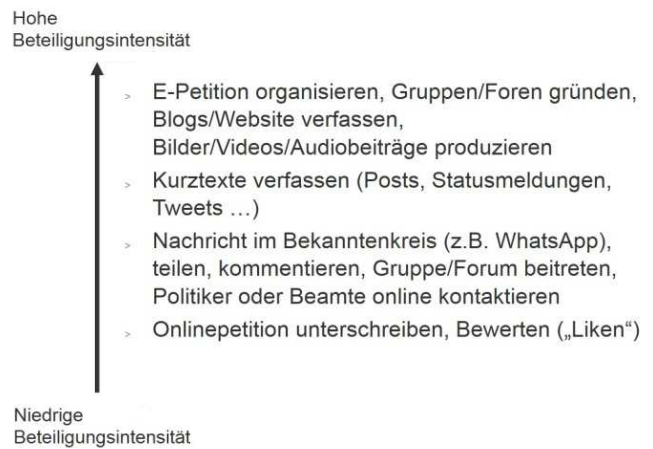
Hohe
Beteiligungsintensität

› E-Petition organisieren, Gruppen/Foren gründen, Blogs/Website verfassen, Bilder/Videos/Audiobeiträge produzieren
› Kurztexte verfassen (Posts, Statusmeldungen, Tweets …)
› Nachricht im Bekanntenkreis (z.B. WhatsApp), teilen, kommentieren, Gruppe/Forum beitreten, Politiker oder Beamte online kontaktieren
› Onlinepetition unterschreiben, Bewerten („Liken")

Niedrige
Beteiligungsintensität